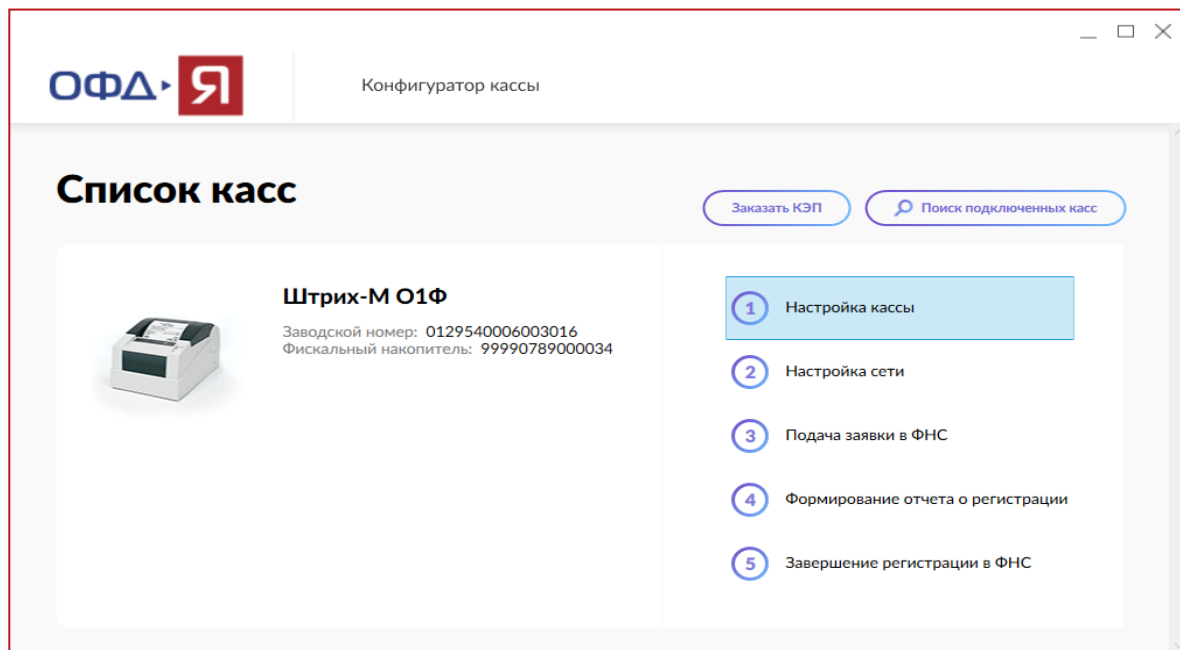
ОФД Я

Конфигуратор кассы

Список касс

Заказать КЭП

Поиск подключенных касс

Штрих-М О1Ф

Заводской номер: 0129540006003016
Фискальный накопитель: 99990789000034

1 Настройка кассы

2 Настройка сети

3 Подача заявки в ФНС

4 Формирование отчета о регистрации

5 Завершение регистрации в ФНС